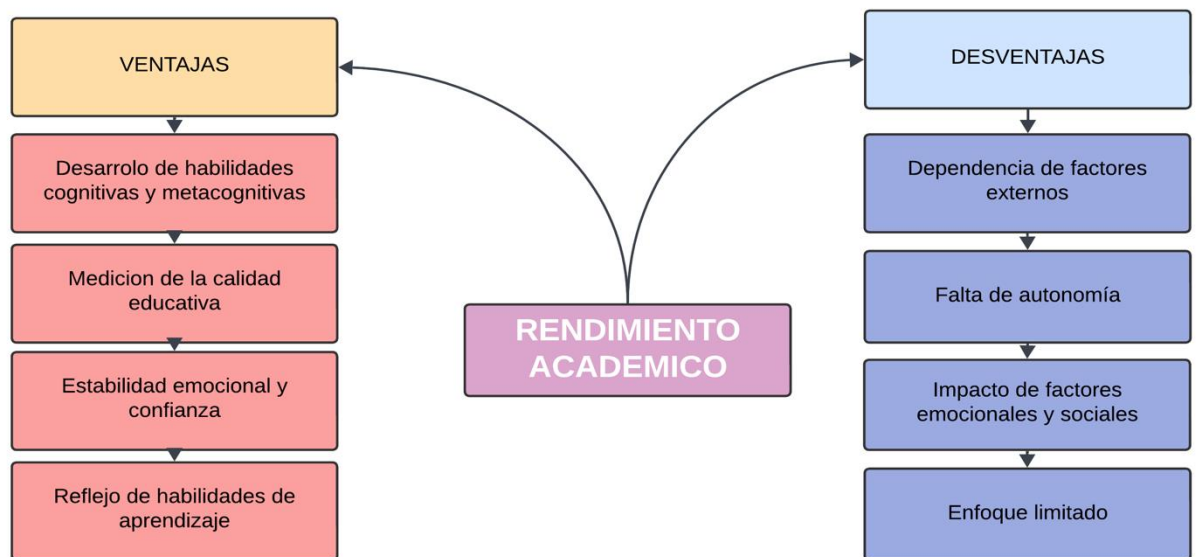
VENTAJAS

Desarrolo de habilidades cognitivas y metacognitivas

Medicion de la calidad educativa

Estabilidad emocional y confianza

Reflejo de habilidades de aprendizaje

RENDIMIENTO ACADEMICO

DESVENTAJAS

Dependencia de factores externos

Falta de autonomía

Impacto de factores emocionales y sociales

Enfoque limitado